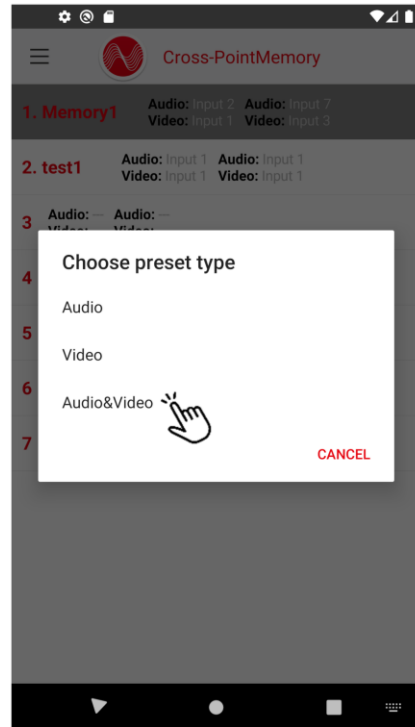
Cross-PointMemory

1. Memory1 Audio: Input 2 Audio: Input 7 Video: Input 1 Video: Input 3

2. test1 Audio: Input 1 Audio: Input 1 Video: Input 1 Video: Input 1

3 Audio: — Audio: —

4

5

6

7

Choose preset type

Audio

Video

Audio&Video

CANCEL